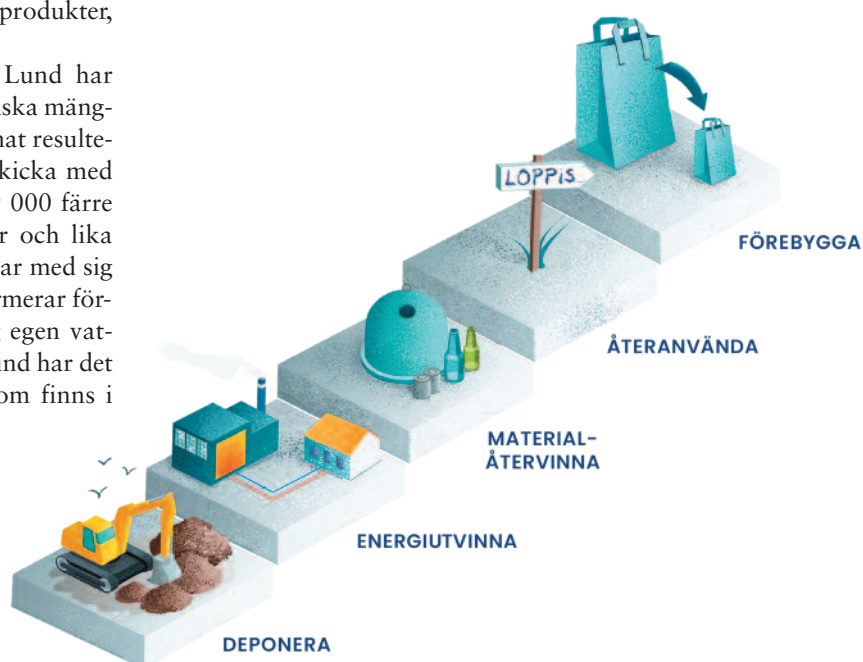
produkter,

Lund har
ska mäng-
nat resulte-
kicka med
000 färre
r och lika
ar med sig
rmerar för-
egen vat-
nd har det
om finns i

LOPPIS

FÖREBYGGA

ÅTERANVÄNDA

MATERIAL-
ÅTERVINNA

ENERGIUTVINNA

DEPONERA